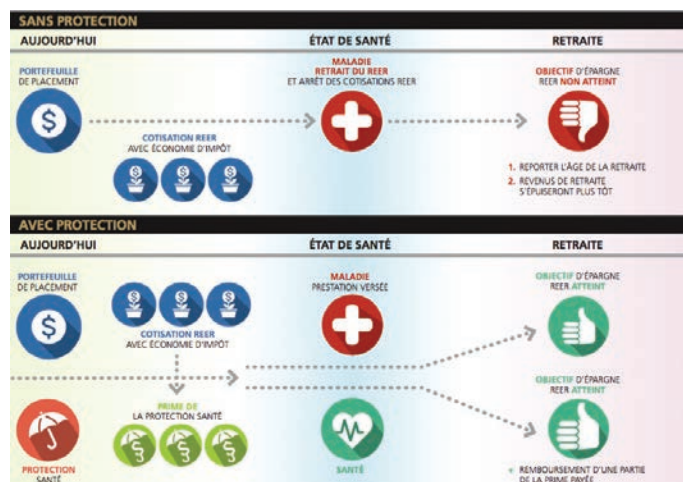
SANS PROTECTION

AUJOURD'HUI

ÉTAT DE SANTÉ

RETRAITE

PORTEFEUILLE DE PLACEMENT

COTISATION REER AVEC ÉCONOMIE D'IMPÔT

MALADIE RETRAIT DU REER ET ARRÊT DES COTISATIONS REER

OBJECTIF D'ÉPARGNE REER NON ATTEINT

1. REPORTER L'ÂGE DE LA RETRAITE
2. REVENUS DE RETRAITE S'ÉPUISERONT PLUS TÔT

AVEC PROTECTION

AUJOURD'HUI

ÉTAT DE SANTÉ

RETRAITE

PORTEFEUILLE DE PLACEMENT

COTISATION REER AVEC ÉCONOMIE D'IMPÔT

MALADIE PRESTATION VERSÉE

OBJECTIF D'ÉPARGNE REER ATTEINT

PRIME DE LA PROTECTION SANTÉ

OBJECTIF D'ÉPARGNE REER ATTEINT

PROTECTION SANTÉ

SANTÉ

+ REMBOURSEMENT D'UNE PARTIE DE LA PRIME PAYÉE